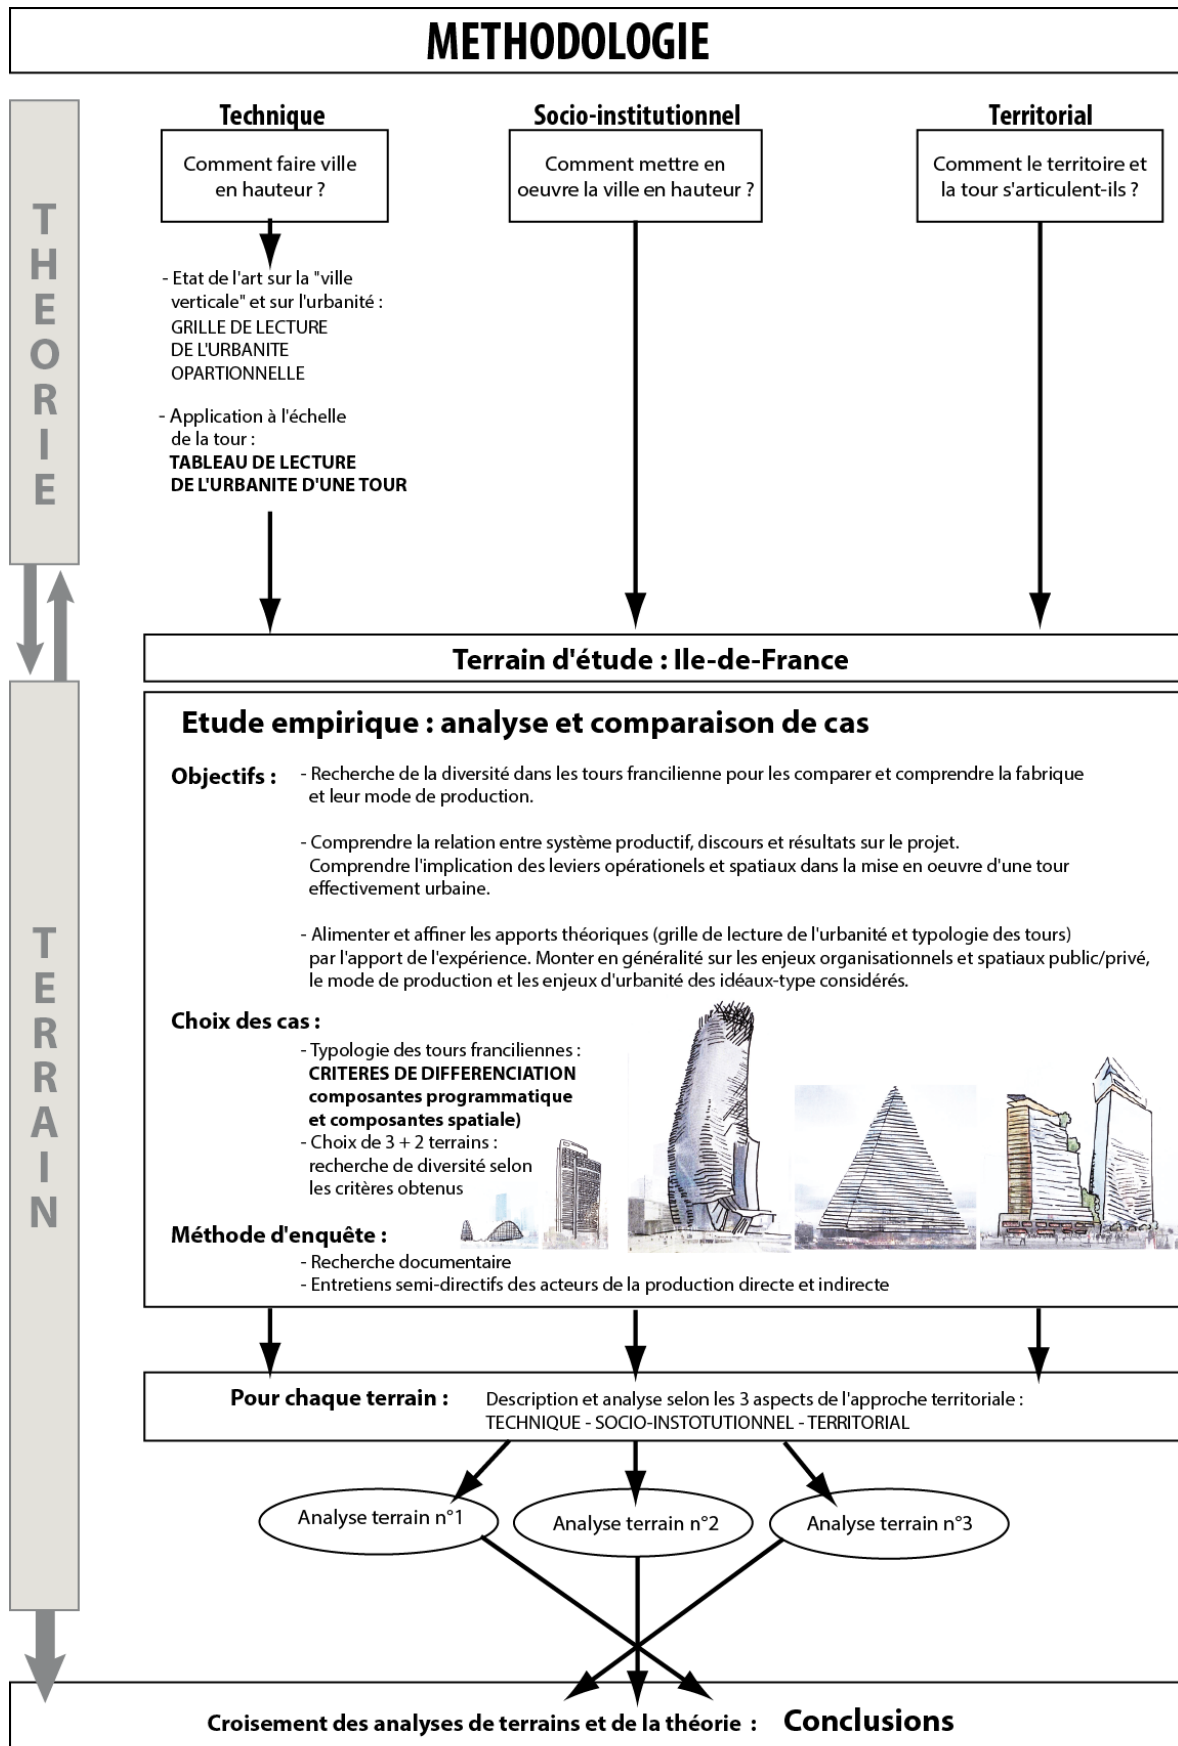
METHODOLOGIE

THEORIE

Technique

Comment faire ville en hauteur ?

Socio-institutionnel

Comment mettre en oeuvre la ville en hauteur ?

Territorial

Comment le territoire et la tour s'articulent-ils ?

- Etat de l'art sur la "ville verticale" et sur l'urbanité : GRILLE DE LECTURE DE L'URBANITE OPARTIONNELLE

- Application à l'échelle de la tour : TABLEAU DE LECTURE DE L'URBANITE D'UNE TOUR

Terrain d'étude : Ile-de-France

TERRAIN

Etude empirique : analyse et comparaison de cas

Objectifs : - Recherche de la diversité dans les tours francilienne pour les comparer et comprendre la fabrique et leur mode de production.

- Comprendre la relation entre système productif, discours et résultats sur le projet. Comprendre l'implication des leviers opérationels et spatiaux dans la mise en oeuvre d'une tour effectivement urbaine.

- Alimenter et affiner les apports théoriques (grille de lecture de l'urbanité et typologie des tours) par l'apport de l'expérience. Monter en généralité sur les enjeux organisationnels et spatiaux public/privé, le mode de production et les enjeux d'urbanité des idéaux-type considérés.

Choix des cas :
- Typologie des tours franciliennes : CRITERES DE DIFFERENCIATION composantes programmatique et composantes spatiale)
- Choix de 3 + 2 terrains : recherche de diversité selon les critères obtenus

Méthode d'enquête :
- Recherche documentaire
- Entretiens semi-directifs des acteurs de la production directe et indirecte

Pour chaque terrain : Description et analyse selon les 3 aspects de l'approche territoriale : TECHNIQUE - SOCIO-INSTOTUTIONNEL - TERRITORIAL

Analyse terrain n°1

Analyse terrain n°2

Analyse terrain n°3

Croisement des analyses de terrains et de la théorie : Conclusions